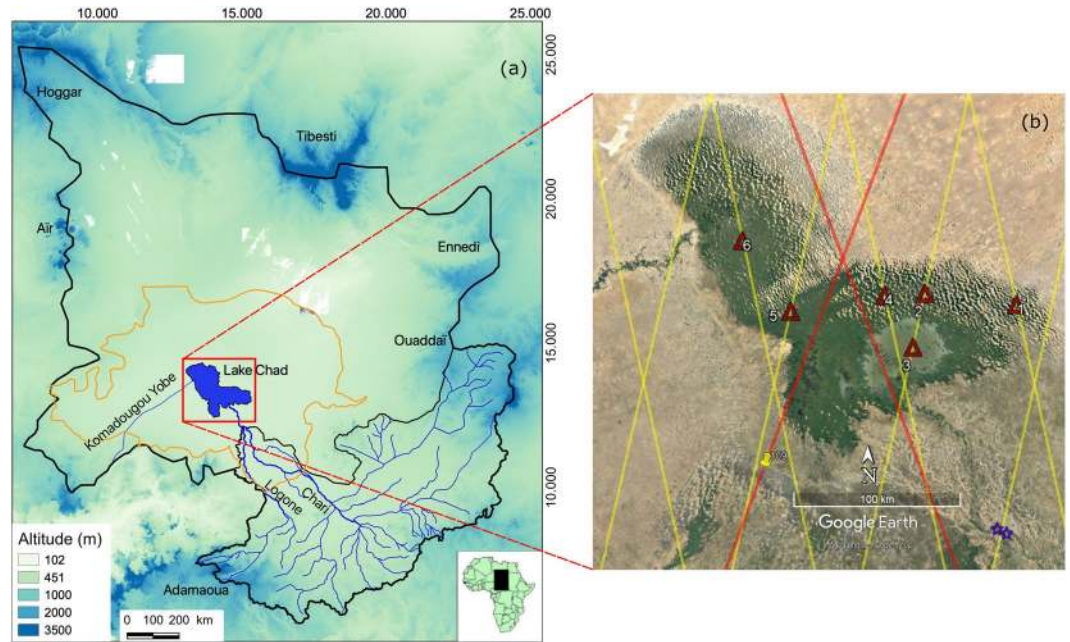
10.000 15.000 20.000 25.000

25.000
20.000
15.000
10.000

(a)

Hoggar
Tibesti
Aïr
Ennedi
Ouaddaï
Lake Chad
Komadougou Yobe
Chari
Logone
Adamaoua

Altitude (m)
102
451
1000
2000
3500

0 100 200 km

(b)

6
5
4
2
1
3

N
100 km
Google Earth
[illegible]